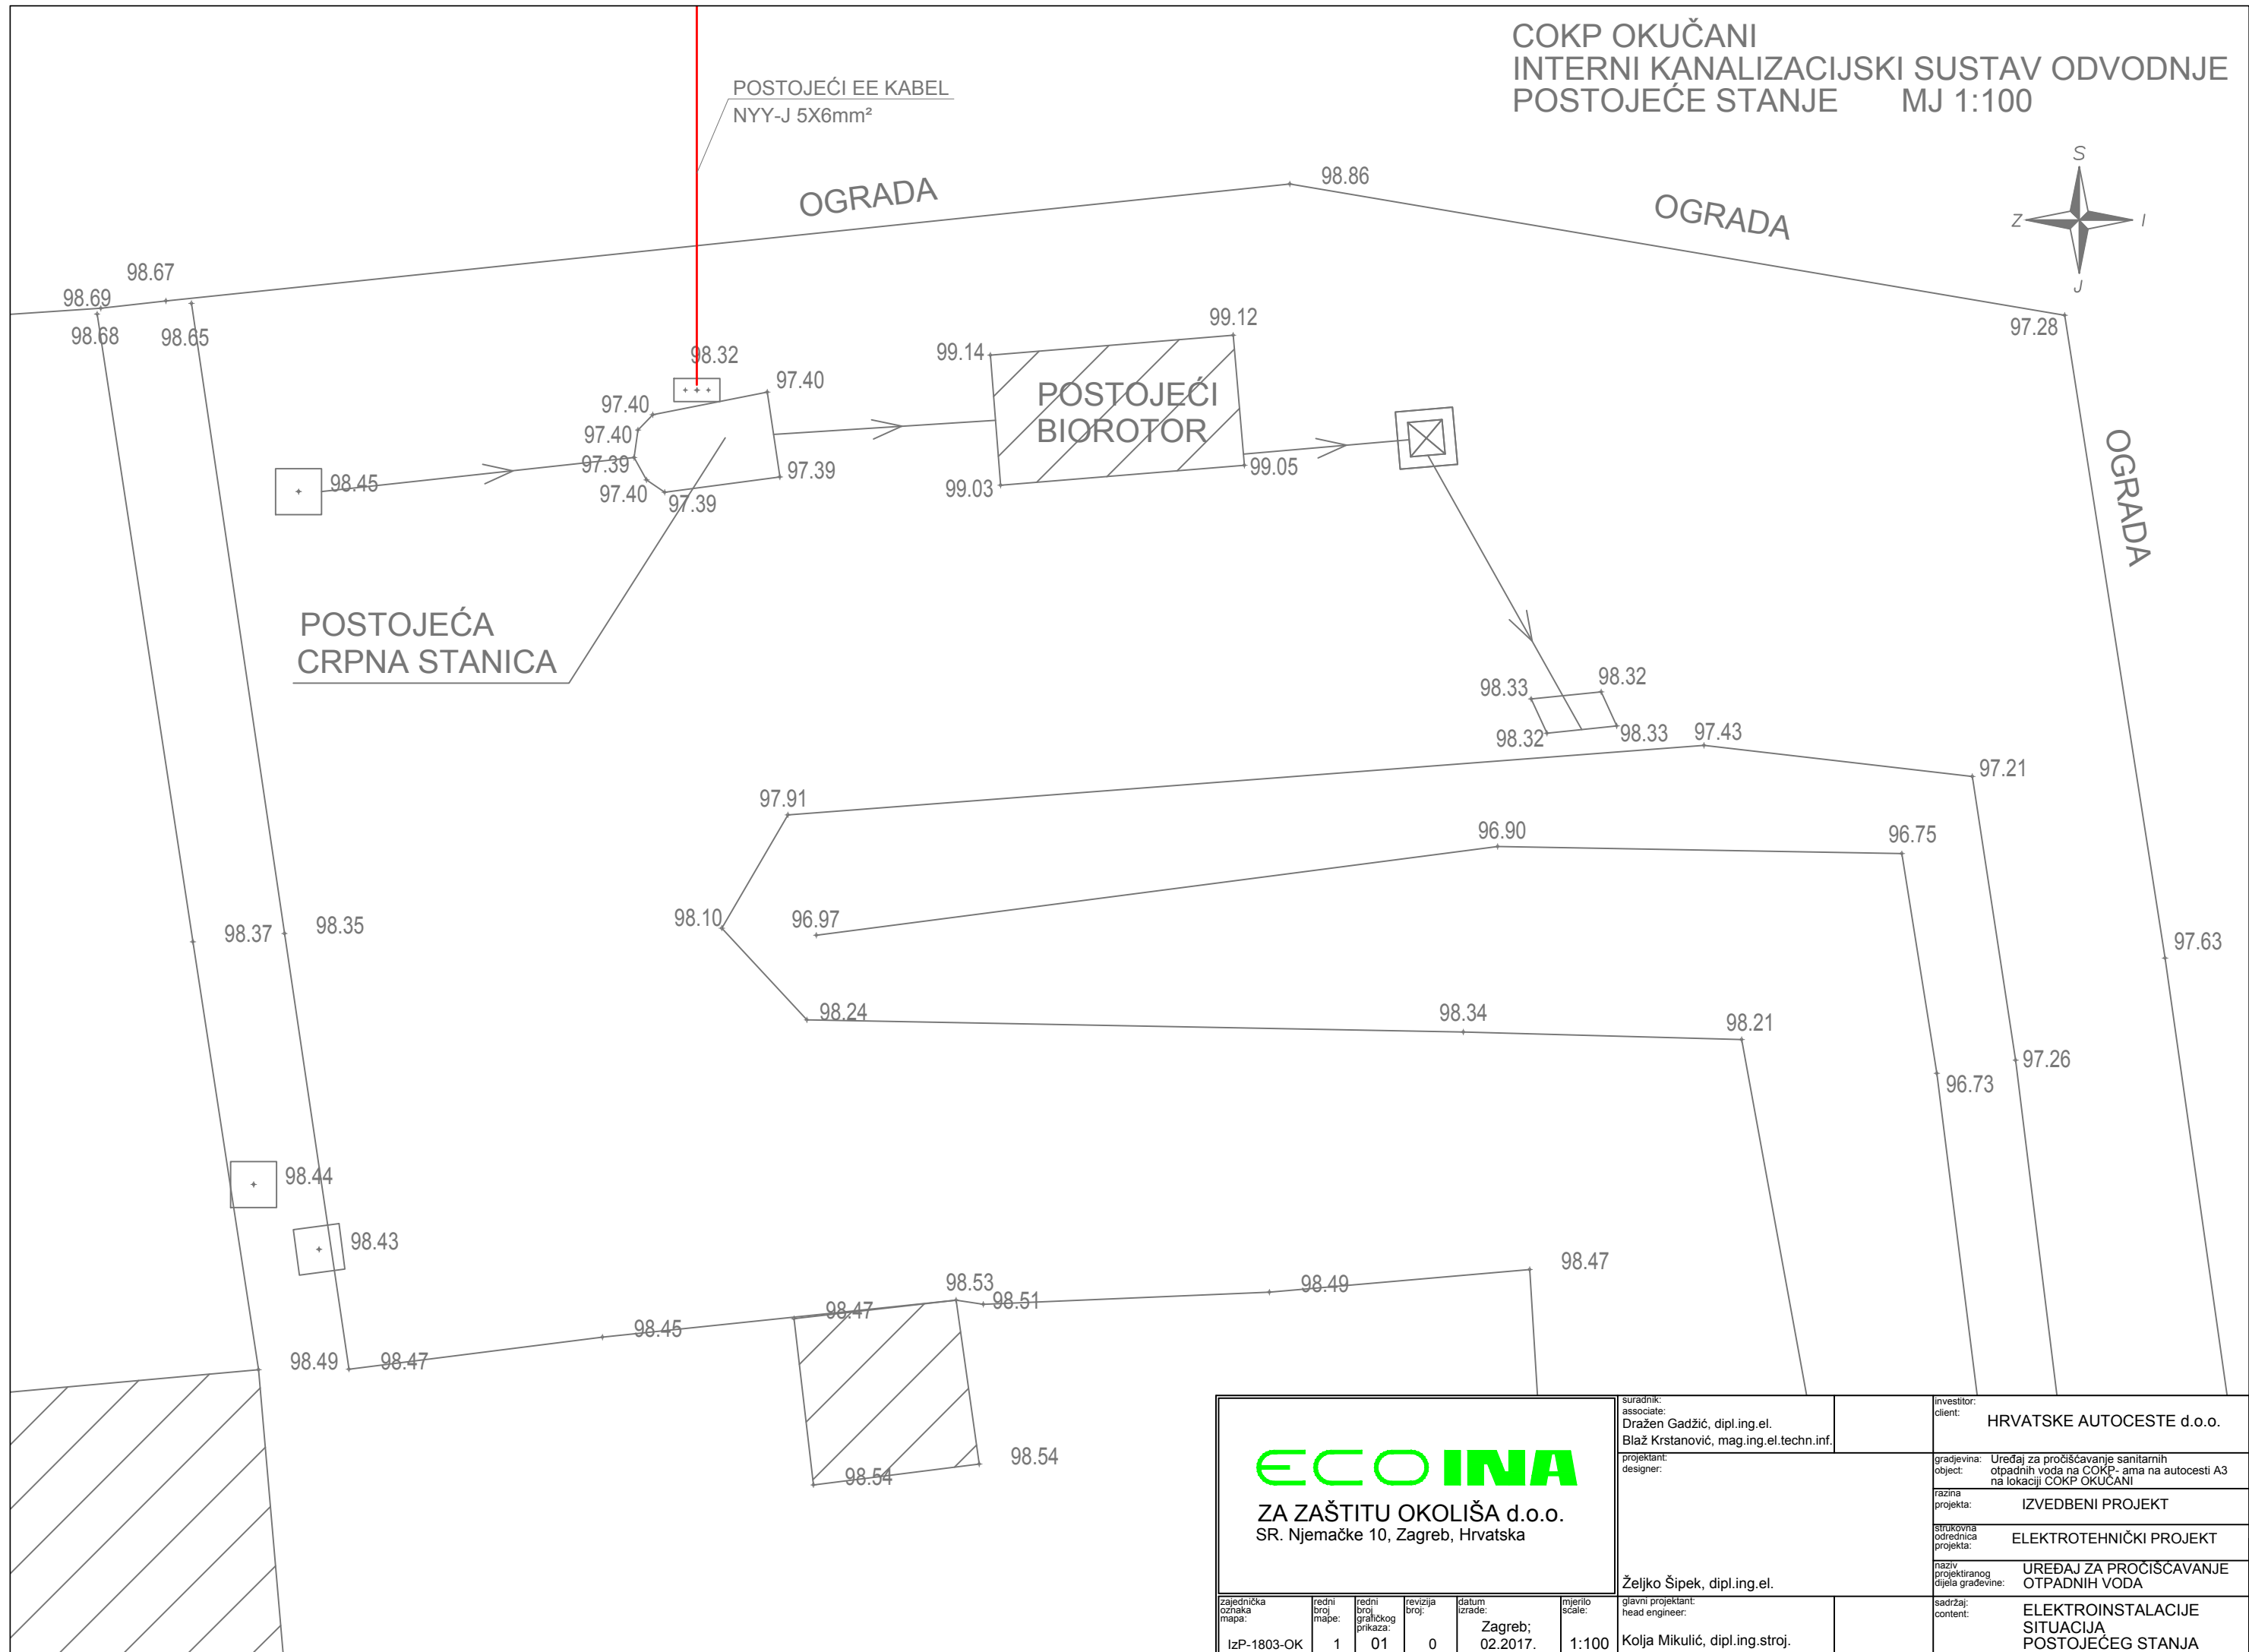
COKP OKUČANI
INTERNI KANALIZACIJSKI SUSTAV ODVODNJE
POSTOJEĆE STANJE MJ 1:100

POSTOJEĆI EE KABEL
NYY-J 5X6mm²

S
Z I
J

OGRADA
98.86
OGRADA
OGRADA

98.67
98.69
98.68
98.65
98.32
97.40
99.14
99.12
97.40
97.40
97.39
97.40
97.39
97.39
98.45
99.03
POSTOJEĆI BIOROTOR
99.05
97.28

POSTOJEĆA CRPNA STANICA

98.33
98.32
98.32
98.33
97.43
97.21
97.91
96.90
96.75
98.10
96.97
98.37
98.35
97.63
98.24
98.34
98.21
97.26
96.73
98.44
98.43
98.53
98.47
98.47
98.51
98.49
98.45
98.49
98.47
98.54
98.54

ECOINA
ZA ZAŠTITU OKOLIŠA d.o.o.
SR. Njemačke 10, Zagreb, Hrvatska

suradnik: associate: Dražen Gadžić, dipl.ing.el.
Blaž Krstanović, mag.ing.el.techn.inf.
projektant: designer:
Željko Šipek, dipl.ing.el.
glavni projektant: head engineer:
Kolja Mikulić, dipl.ing.stroj.

investitor: client: HRVATSKE AUTOCESTE d.o.o.
gradjevina: object: Uređaj za pročišćavanje sanitarnih otpadnih voda na COKP- ama na autocesti A3 na lokaciji COKP OKUČANI
razina projekta: IZVEDBENI PROJEKT
strukovna odrednica projekta: ELEKTROTEHNIČKI PROJEKT
naziv projektiranog dijela građevine: UREĐAJ ZA PROČIŠĆAVANJE OTPADNIH VODA
sadržaj: content: ELEKTROINSTALACIJE SITUACIJA POSTOJEĆEG STANJA

| zajednička oznaka mapa: | redni broj mape: | redni broj grafičkog prikaza: | revizija broj: | datum izrade: | mjerilo scale: |
|---|---|---|---|---|---|
| IzP-1803-OK | 1 | 01 | 0 | Zagreb; 02.2017. | 1:100 |